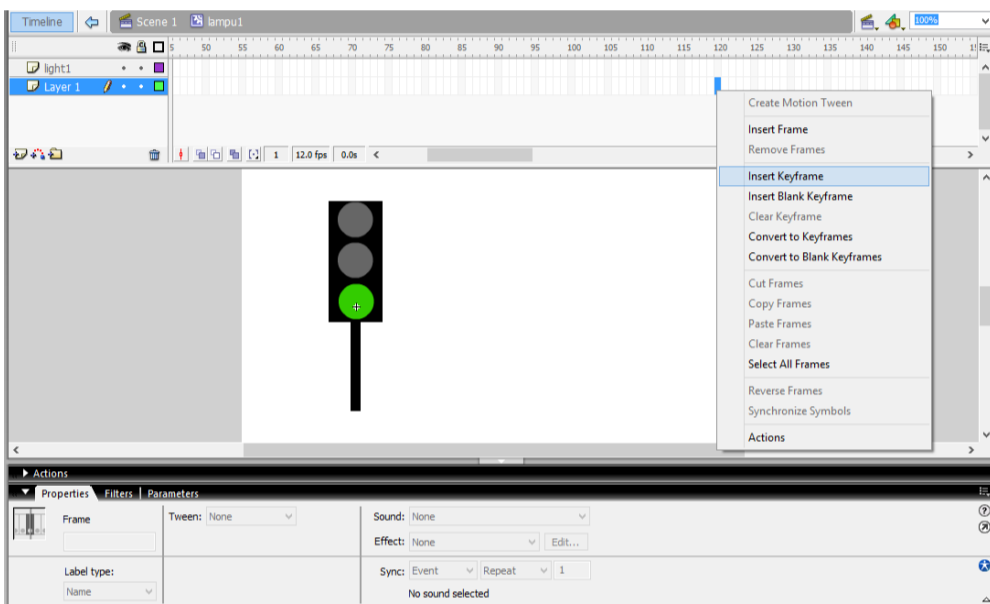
Timeline Scene 1 lampu1 100%

5 50 55 60 65 70 75 80 85 90 95 100 105 110 115 120 125 130 135 140 145 150 15

light1
Layer 1

1 12.0 fps 0.0s

Create Motion Tween
Insert Frame
Remove Frames
Insert Keyframe
Insert Blank Keyframe
Clear Keyframe
Convert to Keyframes
Convert to Blank Keyframes
Cut Frames
Copy Frames
Paste Frames
Clear Frames
Select All Frames
Reverse Frames
Synchronize Symbols
Actions

Actions
Properties Filters Parameters

Frame
Tween: None
Sound: None
Effect: None Edit...
Label type:
Name
Sync: Event Repeat 1
No sound selected